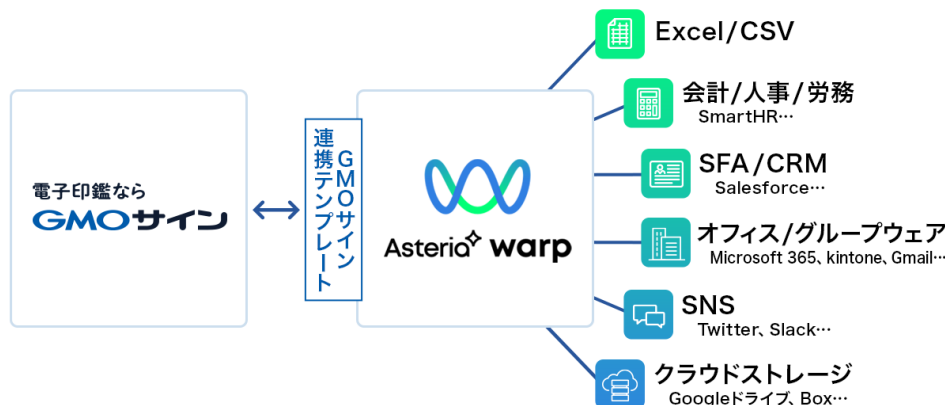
電子印鑑なら
GMOサイン

GMOサイン
連携テンプレート

Asteria warp

Excel/CSV

会計/人事/労務
SmartHR…

SFA/CRM
Salesforce…

オフィス/グループウェア
Microsoft 365、kintone、Gmail…

SNS
Twitter、Slack…

クラウドストレージ
Googleドライブ、Box…